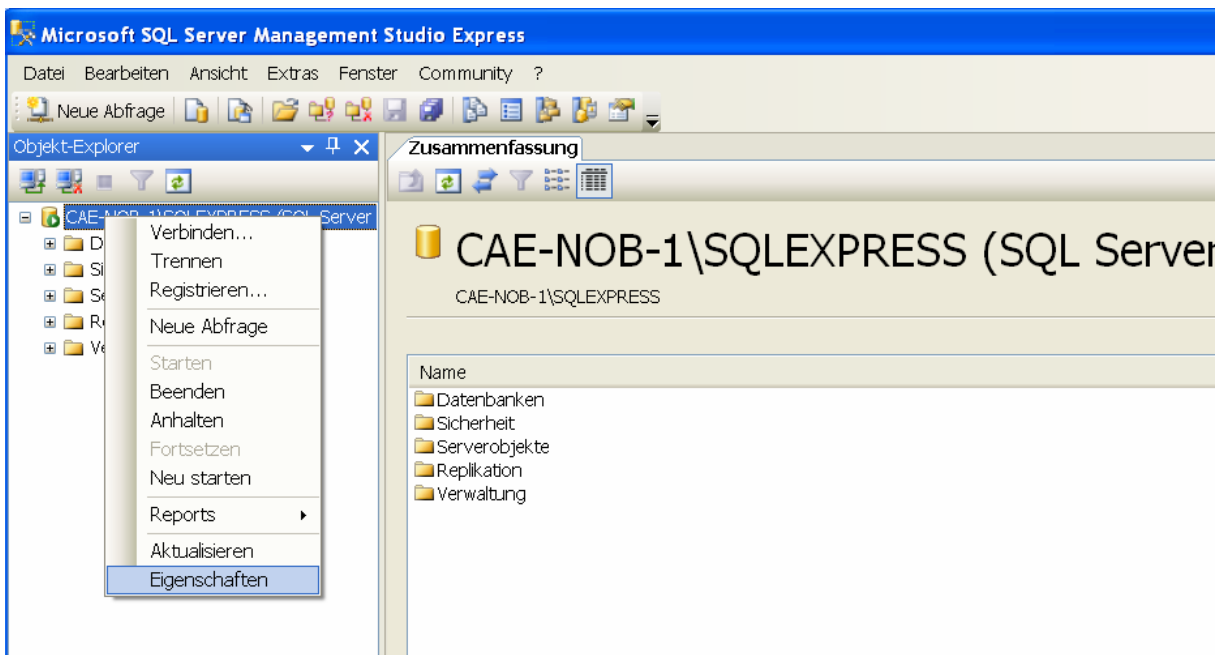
Microsoft SQL Server Management Studio Express

Datei Bearbeiten Ansicht Extras Fenster Community ?

Neue Abfrage

Objekt-Explorer

CAE-NOB-1\SQLEXPRESS (SQL Server

D
Si
Se
Re
Ve

Verbinden...
Trennen
Registrieren...
Neue Abfrage
Starten
Beenden
Anhalten
Fortsetzen
Neu starten
Reports
Aktualisieren
Eigenschaften

Zusammenfassung

CAE-NOB-1\SQLEXPRESS (SQL Server

CAE-NOB-1\SQLEXPRESS

Name
Datenbanken
Sicherheit
Serverobjekte
Replikation
Verwaltung